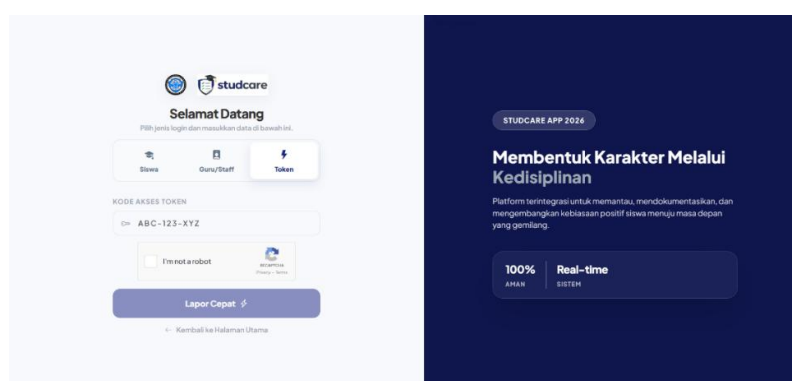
studcare

Selamat Datang

Pilih jenis login dan masukkan data di bawah ini.

Siswa

Guru/Staff

Token

KODE AKSES TOKEN

ABC-123-XYZ

I'm not a robot

reCAPTCHA
Privacy - Terms

Lapor Cepat

← Kembali ke Halaman Utama

STUDCARE APP 2026

Membentuk Karakter Melalui Kedisiplinan

Platform terintegrasi untuk memantau, mendokumentasikan, dan mengembangkan kebiasaan positif siswa menuju masa depan yang gemilang.

100%
AMAN

Real-time
SISTEM